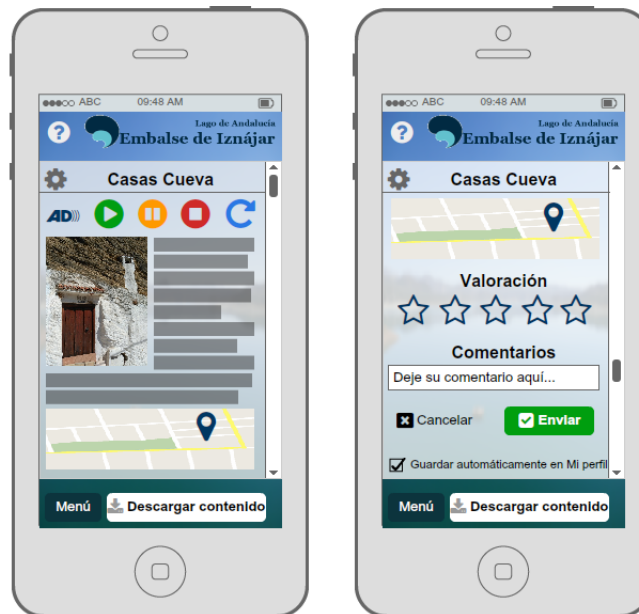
●●●○○ ABC 09:48 AM

?

Lago de Andalucía
Embalse de Iznájar

Casas Cueva

AD

Menú

Descargar contenido

●●●○○ ABC 09:48 AM

?

Lago de Andalucía
Embalse de Iznájar

Casas Cueva

Valoración

Comentarios

Deje su comentario aquí...

Cancelar

Enviar

Guardar automáticamente en Mi perfil

Menú

Descargar contenido